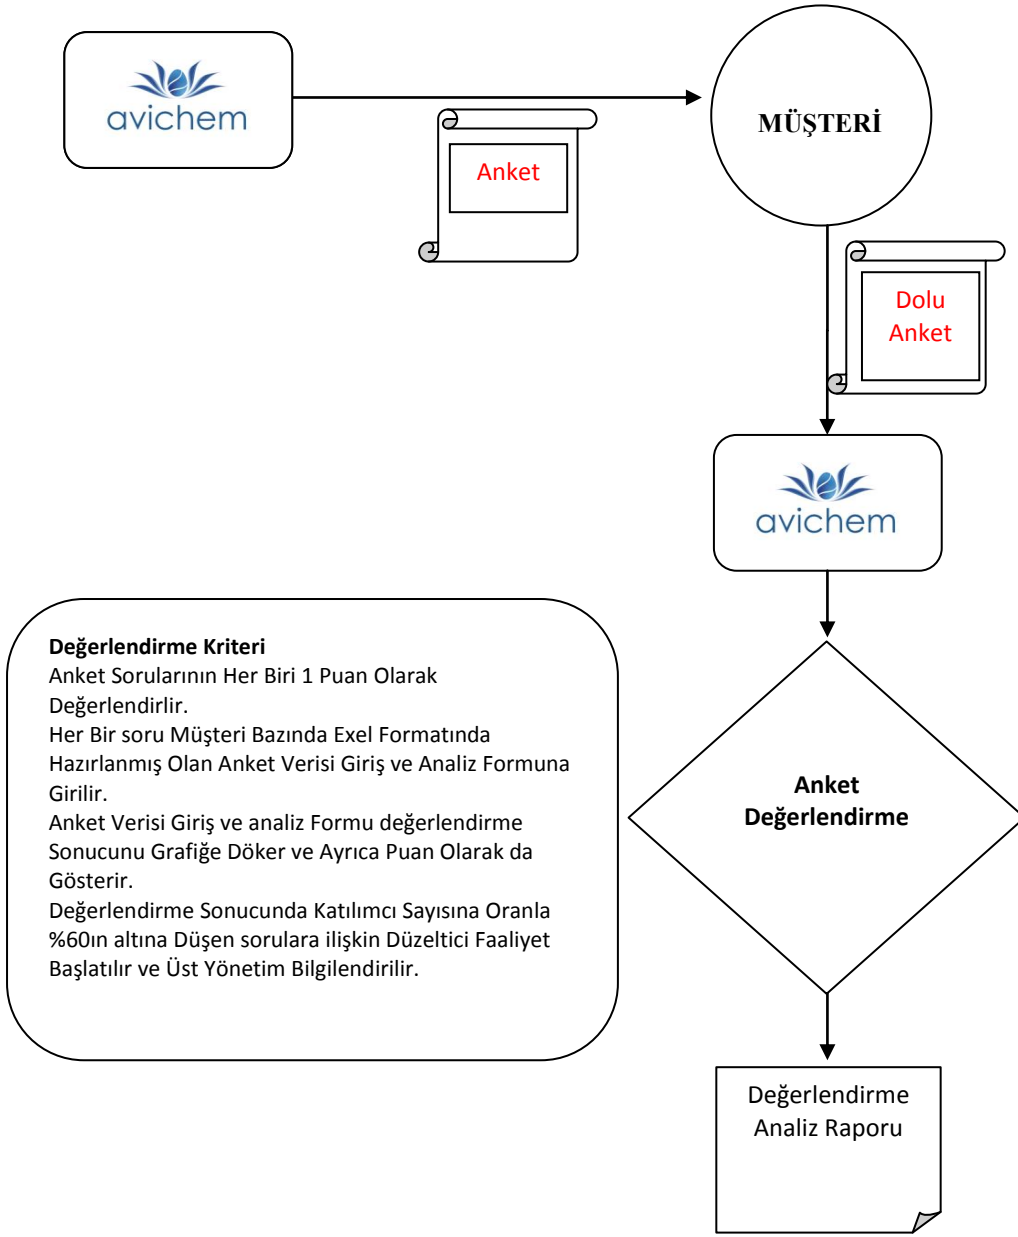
avichem

MÜŞTERİ

Anket

Dolu Anket

avichem

Değerlendirme Kriteri
Anket Sorularının Her Biri 1 Puan Olarak Değerlendirlir.
Her Bir soru Müşteri Bazında Exel Formatında Hazırlanmış Olan Anket Verisi Giriş ve Analiz Formuna Girilir.
Anket Verisi Giriş ve analiz Formu değerlendirme Sonucunu Grafiğe Döker ve Ayrıca Puan Olarak da Gösterir.
Değerlendirme Sonucunda Katılımcı Sayısına Oranla %60ın altına Düşen sorulara ilişkin Düzeltici Faaliyet Başlatılır ve Üst Yönetim Bilgilendirilir.

Anket Değerlendirme

Değerlendirme Analiz Raporu